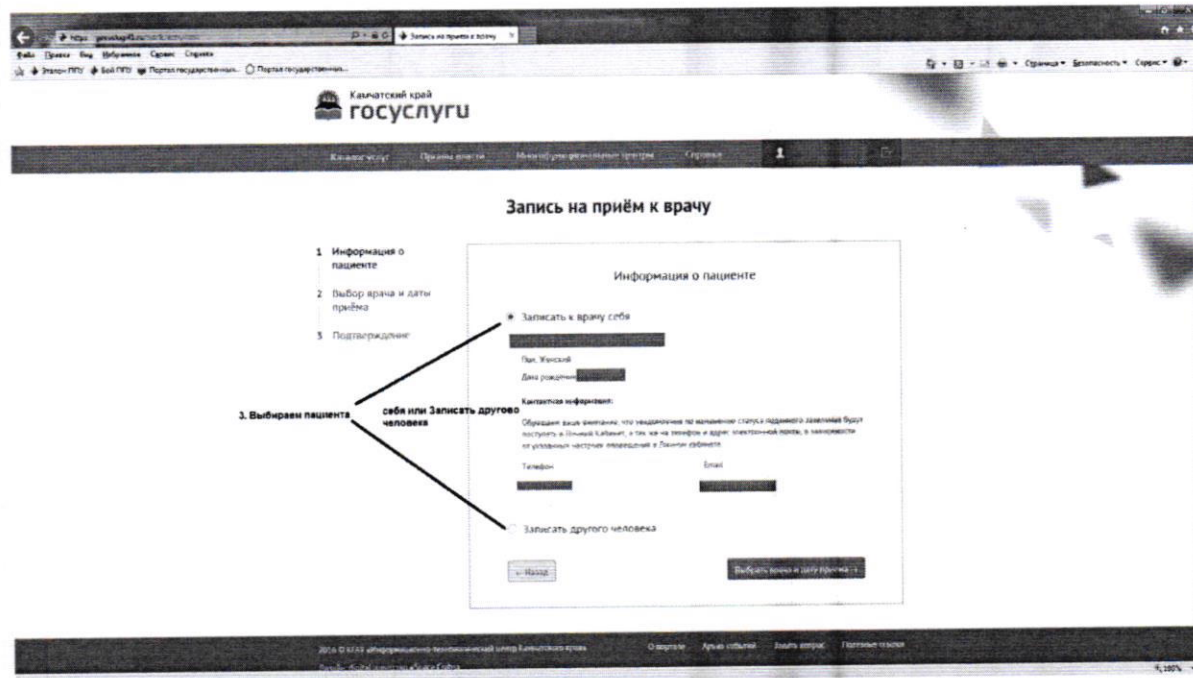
Запись на приём к врачу

Камчатский край
госуслуги

Каталог услуг  Органы власти  Многофункциональные центры  Справка

Запись на приём к врачу

1 Информация о пациенте
2 Выбор врача и даты приёма
3 Подтверждение

Информация о пациенте

Записать к врачу себя

Пол: Женский
Дата рождения:

Контактная информация:

Обращаем ваше внимание, что уведомления об изменении статуса поданного заявления будут поступать в Личный кабинет, а так же на телефон и адрес электронной почты, в зависимости от условных настроек оповещения в Личном кабинете.

Телефон
Email

Записать другого человека

← Назад
Выбрать врача и дату приёма →

3. Выбираем пациента себя или Записать другого человека

2016 © КГАУ «Информационно-технологический центр Камчатского края»  О портале  Архив событий  Задать вопрос  Полезные ссылки